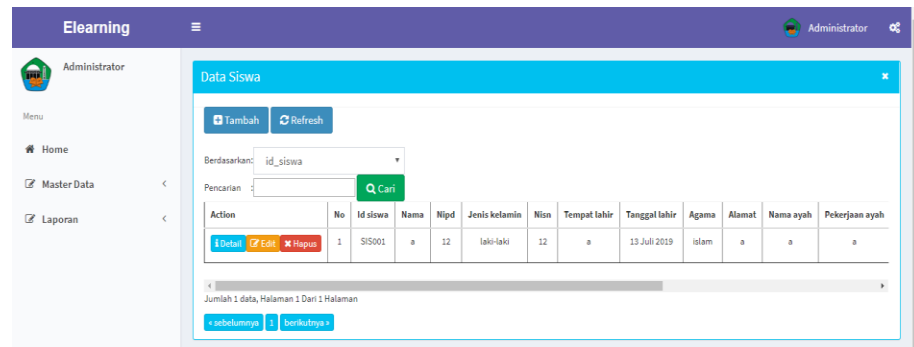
Elearning

≡

Administrator

Administrator

Menu

Home

Master Data

Laporan

Data Siswa

×

Tambah Refresh

Berdasarkan: id_siswa

Pencarian :

Cari

| Action | No | Id siswa | Nama | Nipd | Jenis kelamin | Nisn | Tempat lahir | Tanggal lahir | Agama | Alamat | Nama ayah | Pekerjaan ayah |
|---|---|---|---|---|---|---|---|---|---|---|---|---|
| Detail Edit Hapus | 1 | SIS001 | a | 12 | laki-laki | 12 | a | 13 Juli 2019 | islam | a | a | a |

Jumlah 1 data, Halaman 1 Dari 1 Halaman

« sebelumnya 1 berikutnya »